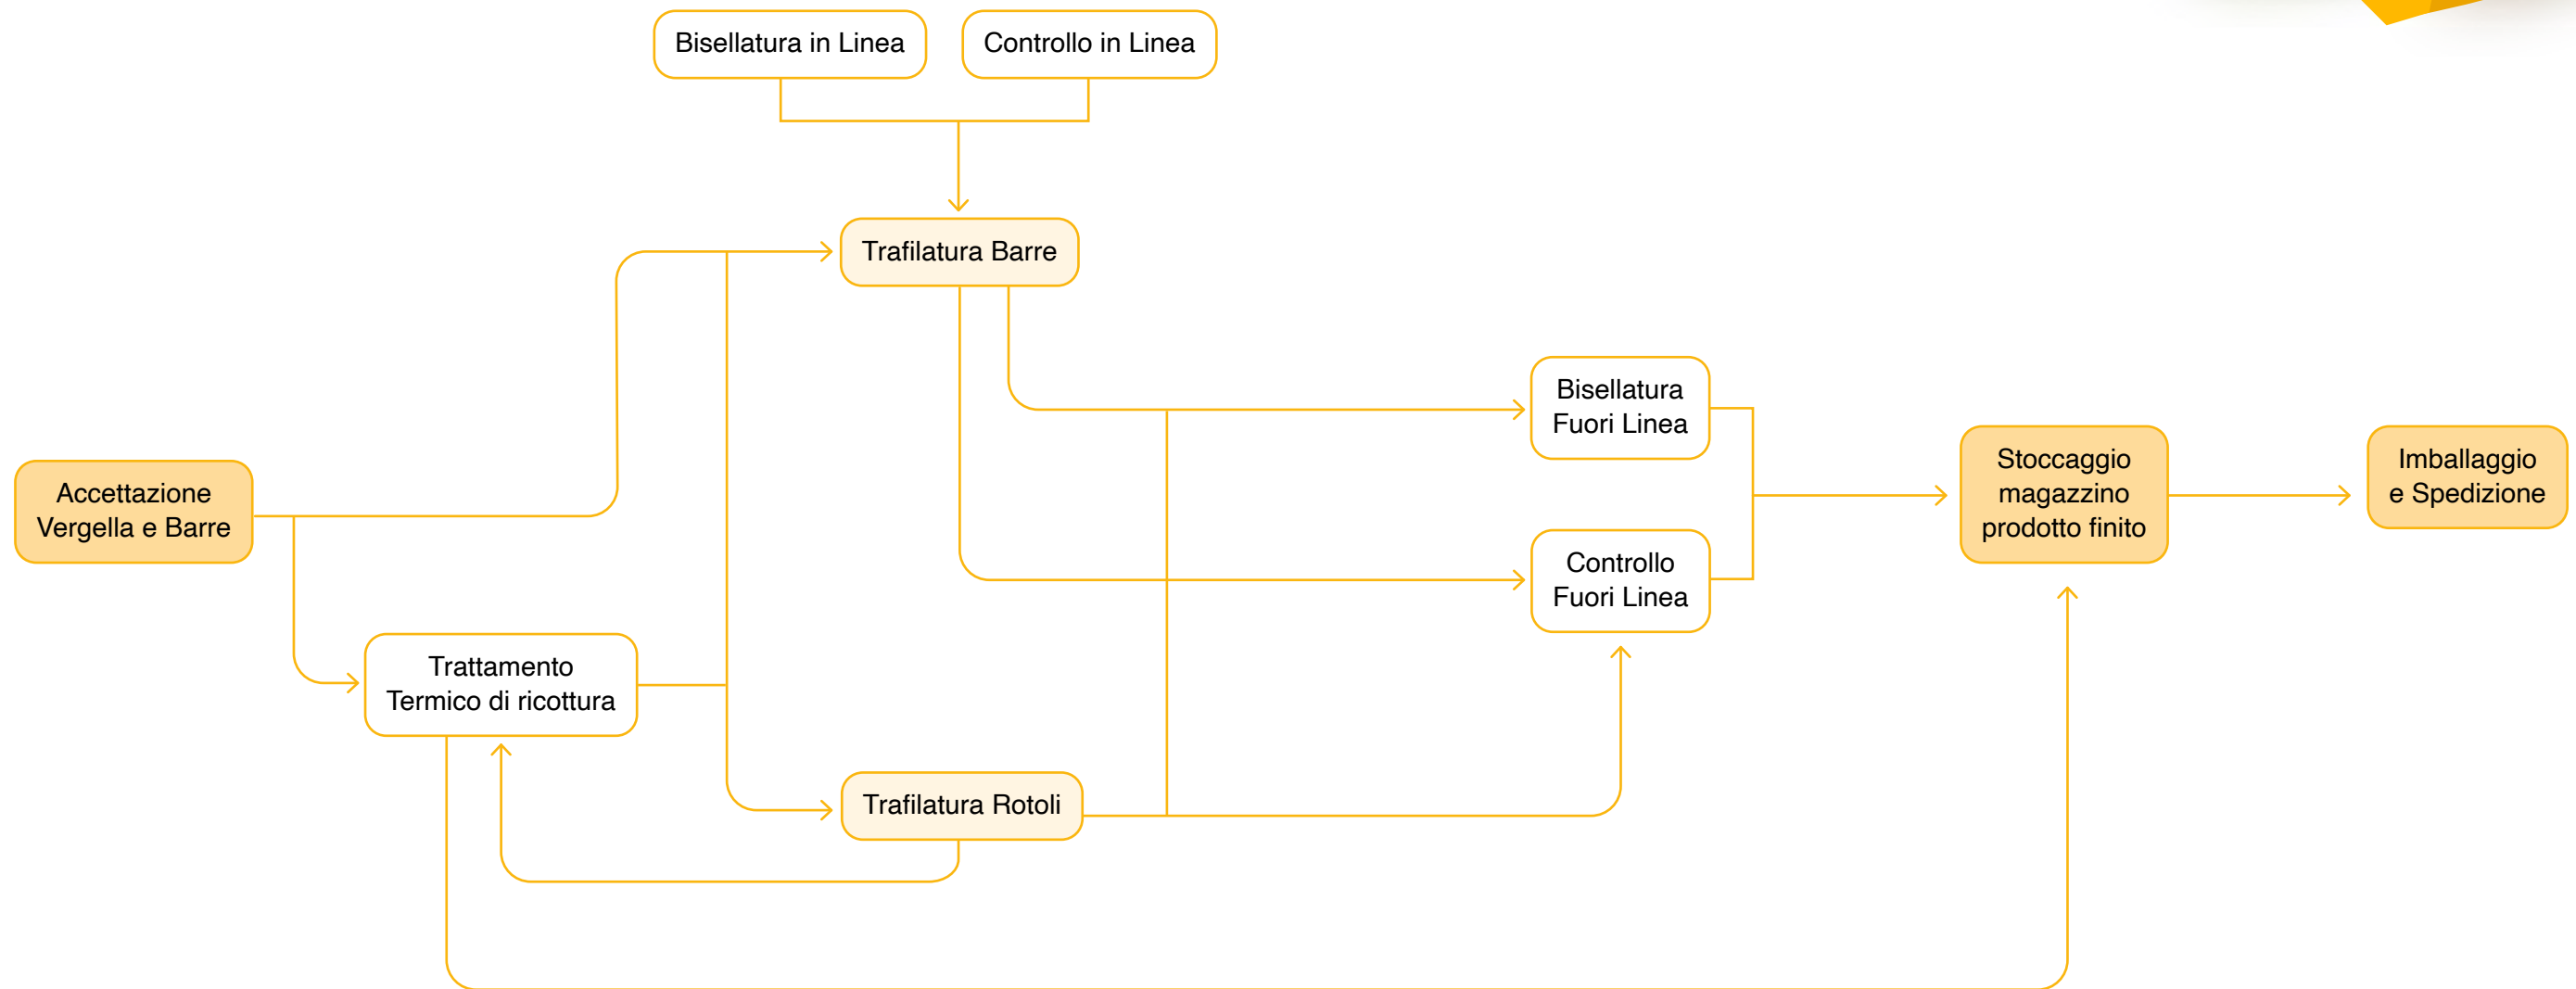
Bisellatura in Linea

Controllo in Linea

Trafilatura Barre

Accettazione Vergella e Barre

Bisellatura Fuori Linea

Controllo Fuori Linea

Stoccaggio magazzino prodotto finito

Imballaggio e Spedizione

Trattamento Termico di ricottura

Trafilatura Rotoli